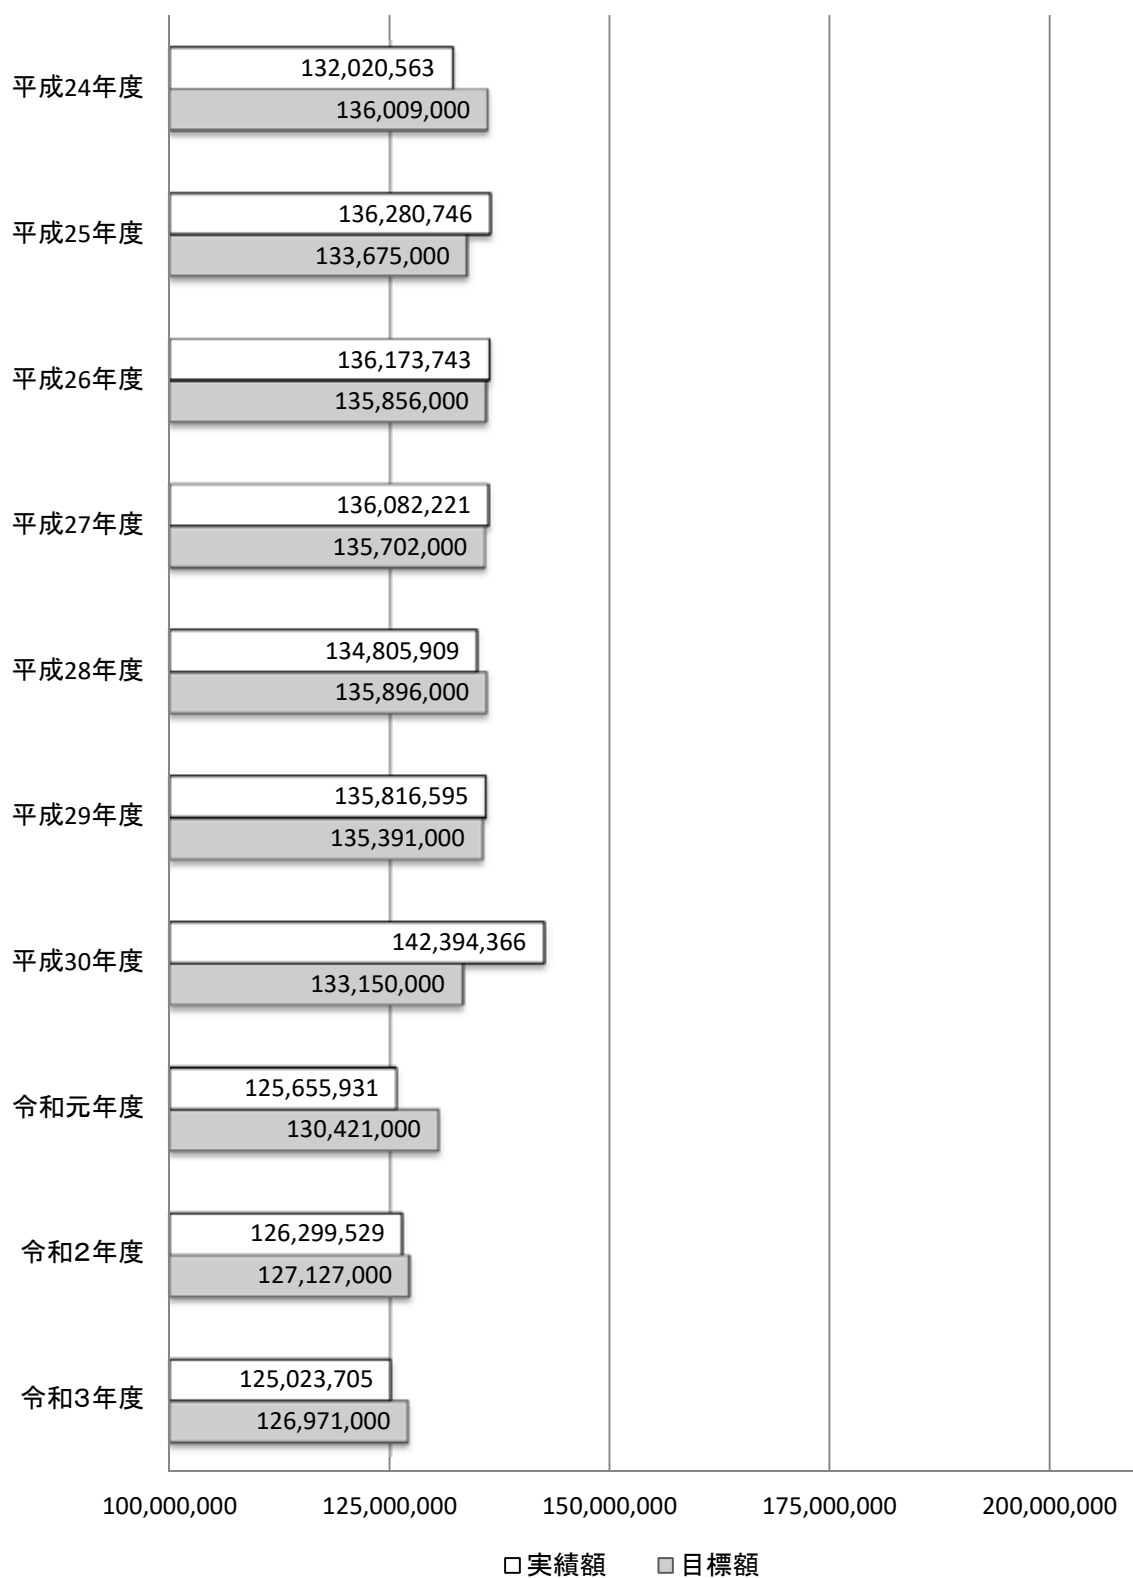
平成24年度
132,020,563
136,009,000

平成25年度
136,280,746
133,675,000

平成26年度
136,173,743
135,856,000

平成27年度
136,082,221
135,702,000

平成28年度
134,805,909
135,896,000

平成29年度
135,816,595
135,391,000

平成30年度
142,394,366
133,150,000

令和元年度
125,655,931
130,421,000

令和2年度
126,299,529
127,127,000

令和3年度
125,023,705
126,971,000

100,000,000
125,000,000
150,000,000
175,000,000
200,000,000

□実績額 ■目標額